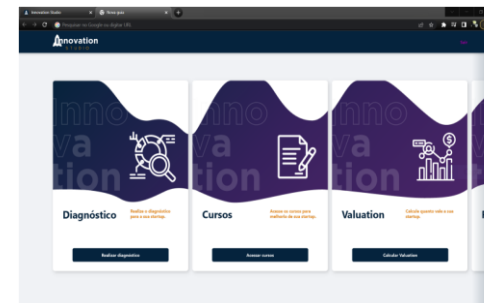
Innovation Studio
Nova guia
Pesquisar no Google ou digitar URL

Innovation
STUDIO

Inno
va

Diagnóstico
Realize o diagnóstico para a sua startup.
Realizar diagnóstico

Cursos
Acesse os cursos para melhoria da sua startup.
Acessar cursos

Valuation
Calcule quanto vale a sua startup.
Calcular Valuation